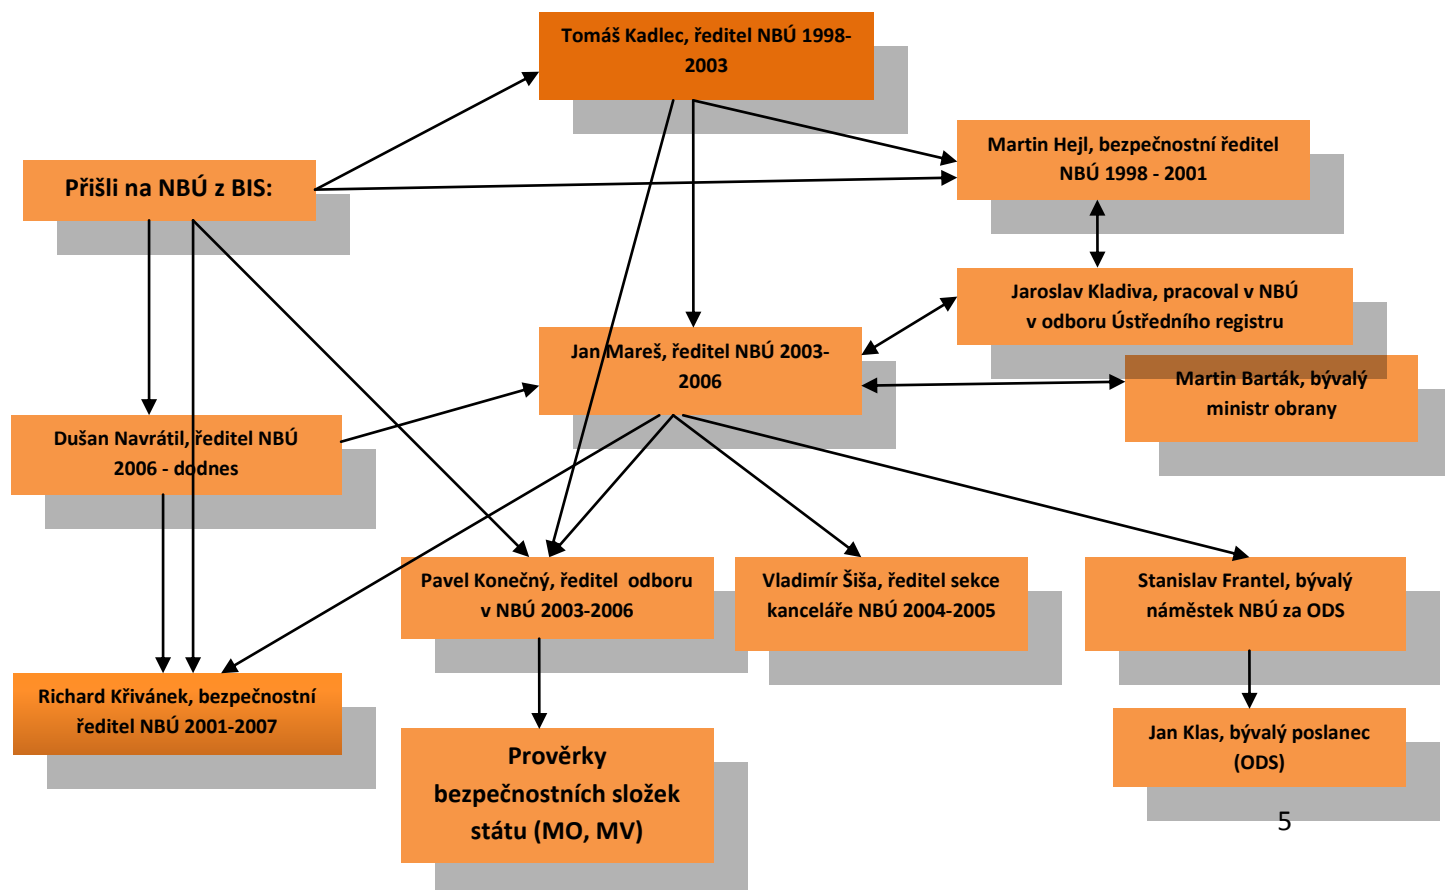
Tomáš Kadlec, ředitel NBÚ 1998-2003

Přišli na NBÚ z BIS:

Martin Hejl, bezpečnostní ředitel NBÚ 1998 - 2001

Jaroslav Kladiva, pracoval v NBÚ v odboru Ústředního registru

Jan Mareš, ředitel NBÚ 2003-2006

Martin Barták, bývalý ministr obrany

Dušan Navrátil, ředitel NBÚ 2006 - dodnes

Pavel Konečný, ředitel odboru v NBÚ 2003-2006

Vladimír Šiša, ředitel sekce kanceláře NBÚ 2004-2005

Stanislav Frantel, bývalý náměstek NBÚ za ODS

Richard Křivánek, bezpečnostní ředitel NBÚ 2001-2007

Prověrky bezpečnostních složek státu (MO, MV)

Jan Klas, bývalý poslanec (ODS)

5